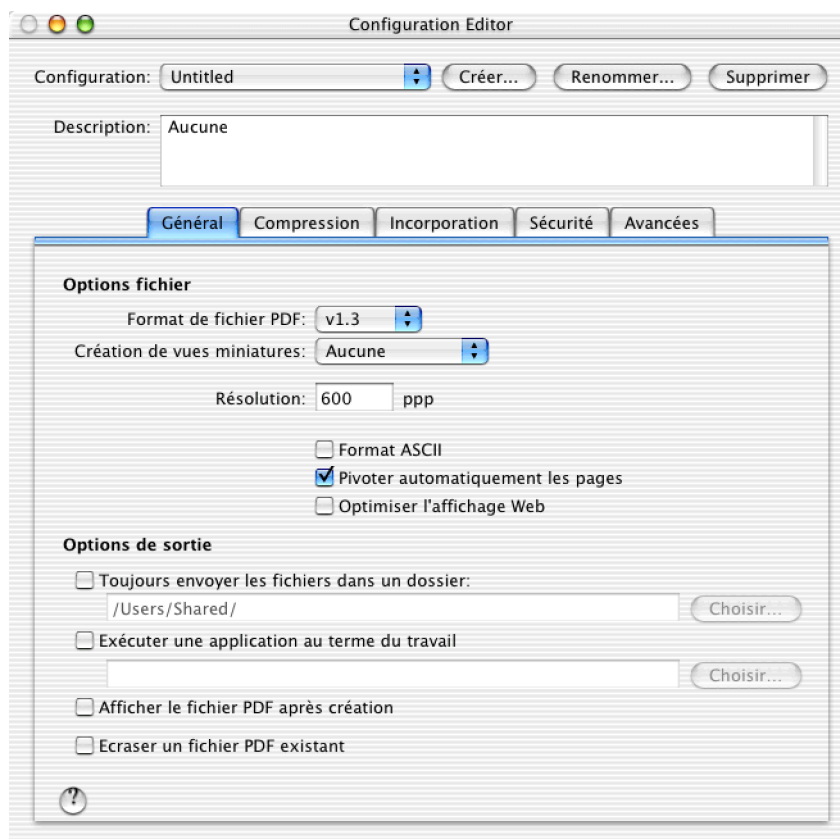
Configuration Editor

Configuration: Untitled Créer... Renommer... Supprimer

Description: Aucune

Général Compression Incorporation Sécurité Avancées

Options fichier

Format de fichier PDF: v1.3

Création de vues miniatures: Aucune

Résolution: 600 ppp

Format ASCII

Pivoter automatiquement les pages

Optimiser l'affichage Web

Options de sortie

Toujours envoyer les fichiers dans un dossier:

/Users/Shared/ Choisir...

Exécuter une application au terme du travail

Choisir...

Afficher le fichier PDF après création

Ecraser un fichier PDF existant

?